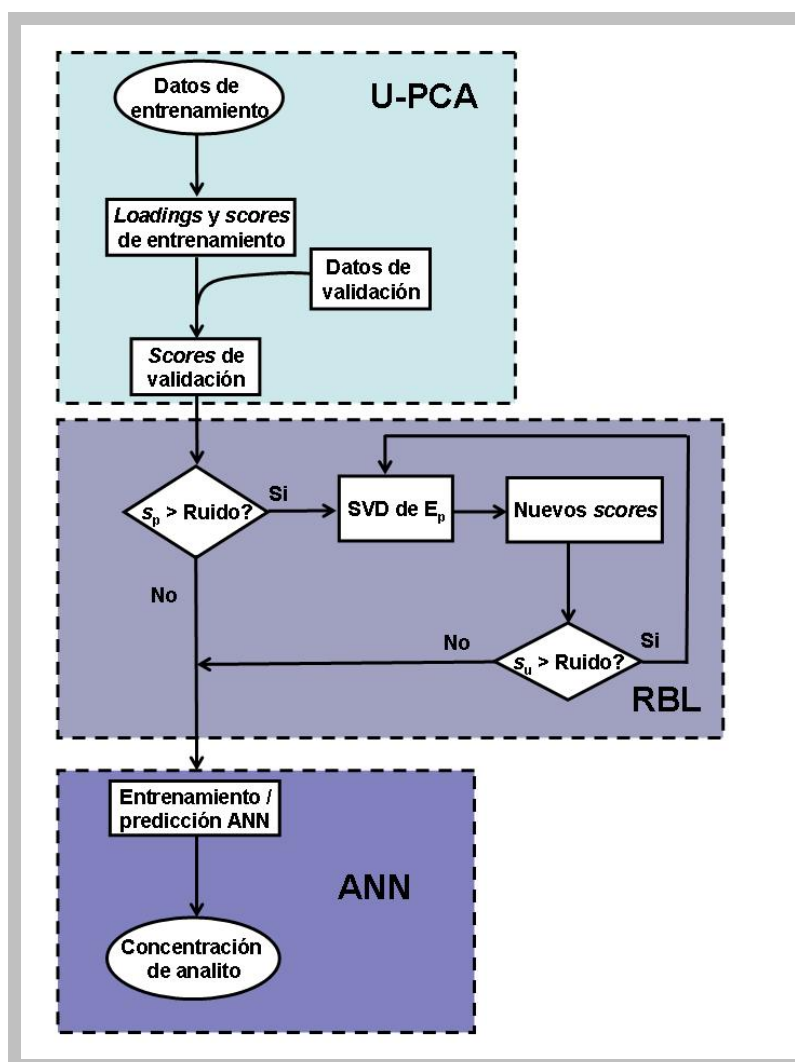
Datos de entrenamiento

U-PCA

Loadings y scores de entrenamiento

Datos de validación

Scores de validación

$s_p$ > Ruido?

Si

SVD de $E_p$

Nuevos scores

No

No

$s_u$ > Ruido?

Si

RBL

Entrenamiento / predicción ANN

ANN

Concentración de analito